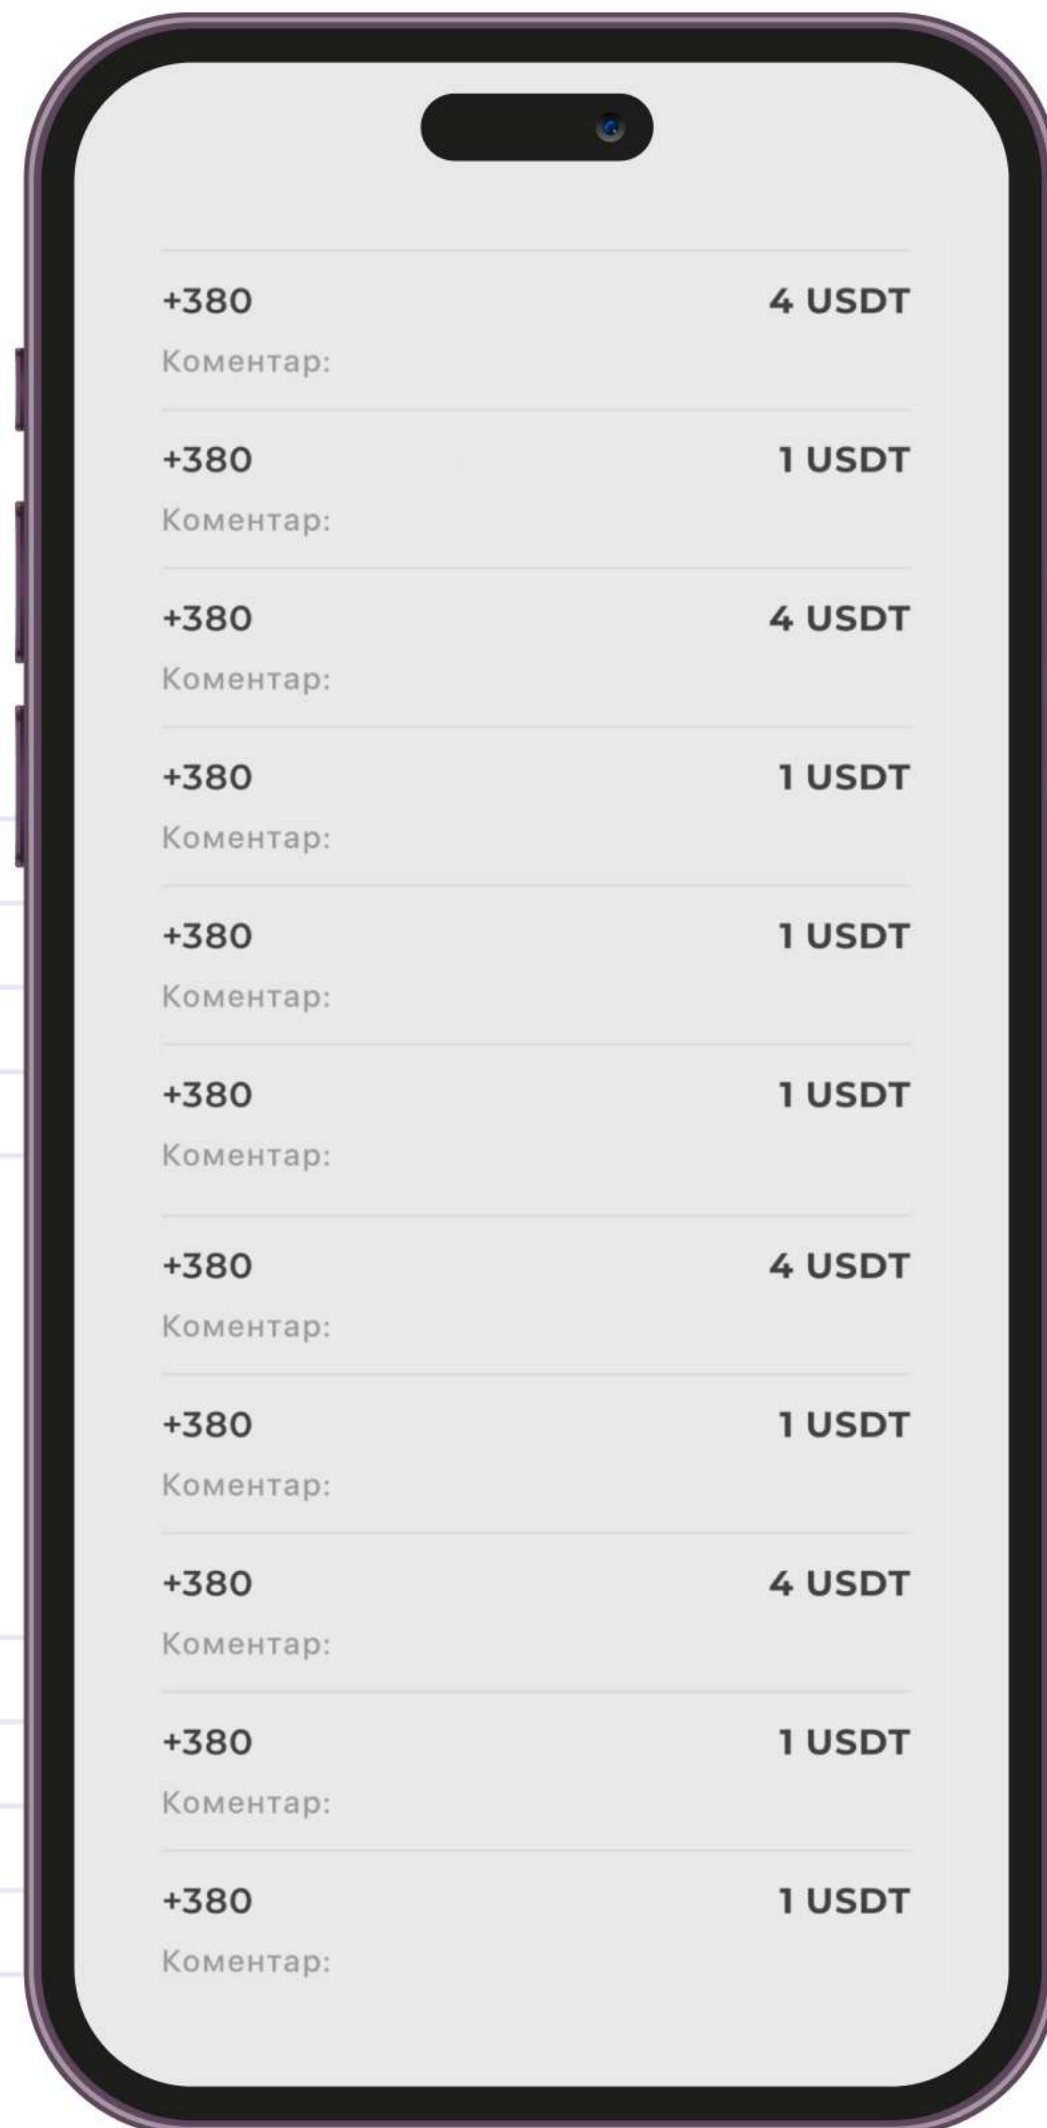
+380 4 USDT
Коментар:

+380 1 USDT
Коментар:

+380 4 USDT
Коментар:

+380 1 USDT
Коментар:

+380 1 USDT
Коментар:

+380 1 USDT
Коментар:

+380 4 USDT
Коментар:

+380 1 USDT
Коментар:

+380 4 USDT
Коментар:

+380 1 USDT
Коментар:

+380 1 USDT
Коментар: